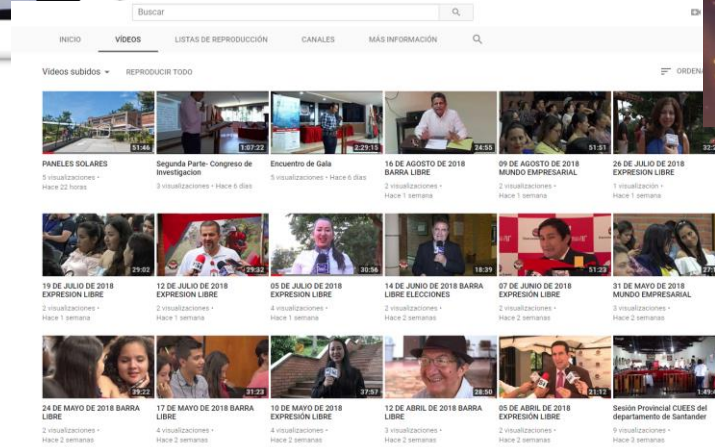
Buscar

INICIO VÍDEOS LISTAS DE REPRODUCCIÓN CANALES MÁS INFORMACIÓN

Videos subidos ▾ REPRODUCIR TODO ORDENA

51:46
PANELES SOLARES
5 visualizaciones · Hace 22 horas

1:07:22
Segunda Parte- Congreso de Investigacion
3 visualizaciones · Hace 6 días

2:29:15
Encuentro de Gala
5 visualizaciones · Hace 6 días

24:55
16 DE AGOSTO DE 2018 BARRA LIBRE
2 visualizaciones · Hace 1 semana

51:51
09 DE AGOSTO DE 2018 MUNDO EMPRESARIAL
2 visualizaciones · Hace 1 semana

32
26 DE JULIO DE 2018 EXPRESION LIBRE
1 visualización · Hace 1 semana

29:02
19 DE JULIO DE 2018 EXPRESION LIBRE
2 visualizaciones · Hace 1 semana

29:32
12 DE JULIO DE 2018 EXPRESION LIBRE
2 visualizaciones · Hace 1 semana

30:56
05 DE JULIO DE 2018 EXPRESION LIBRE
4 visualizaciones · Hace 1 semana

18:39
14 DE JUNIO DE 2018 BARRA LIBRE ELECCIONES
2 visualizaciones · Hace 2 semanas

51:23
07 DE JUNIO DE 2018 EXPRESIÓN LIBRE
2 visualizaciones · Hace 2 semanas

27
31 DE MAYO DE 2018 MUNDO EMPRESARIAL
3 visualizaciones · Hace 2 semanas

29:22
24 DE MAYO DE 2018 BARRA LIBRE
2 visualizaciones · Hace 2 semanas

31:23
17 DE MAYO DE 2018 BARRA LIBRE
4 visualizaciones · Hace 2 semanas

37:57
10 DE MAYO DE 2018 EXPRESIÓN LIBRE
4 visualizaciones · Hace 2 semanas

28:50
12 DE ABRIL DE 2018 BARRA LIBRE
3 visualizaciones · Hace 2 semanas

21:12
05 DE ABRIL DE 2018 EXPRESIÓN LIBRE
2 visualizaciones · Hace 2 semanas

1:49
Sesión Provincial CUEES del departamento de Santander
9 visualizaciones · Hace 3 semanas